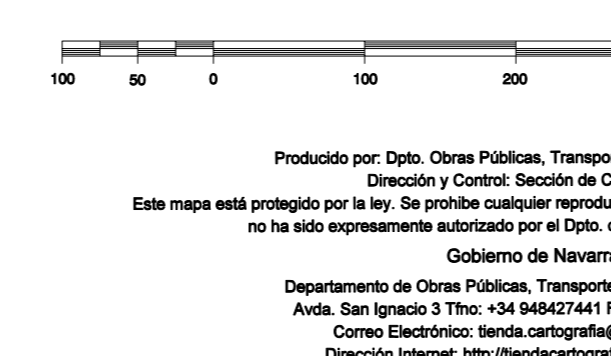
100 50 0 100 200

Producido por: Dpto. Obras Públicas, Transpo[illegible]
Dirección y Control: Sección de C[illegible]
Este mapa está protegido por la ley. Se prohibe cualquier reprodu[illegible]
no ha sido expresamente autorizado por el Dpto. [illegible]

Gobierno de Navarr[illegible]

Departamento de Obras Públicas, Transporte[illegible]
Avda. San Ignacio 3 Tfno: +34 948427441 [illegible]
Correo Electrónico: tienda.cartografia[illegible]
Dirección Internet: http://tiendacartogra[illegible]